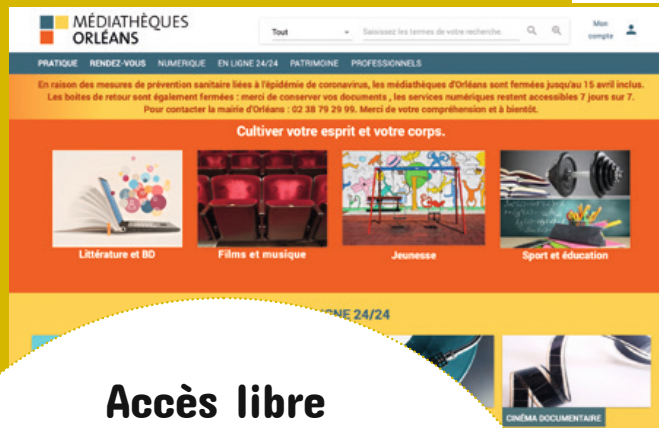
MÉDIATHÈQUES ORLÉANS

Tout

Saisissez les termes de votre recherche.

Mon compte

PRATIQUE RENDEZ-VOUS NUMERIQUE EN LIGNE 24/24 PATRIMOINE PROFESSIONNELS

En raison des mesures de prévention sanitaire liées à l'épidémie de coronavirus, les médiathèques d'Orléans sont fermées jusqu'au 15 avril inclus. Les boites de retour sont également fermées : merci de conserver vos documents , les services numériques restent accessibles 7 jours sur 7. Pour contacter la mairie d'Orléans : 02 38 79 29 99. Merci de votre compréhension et à bientôt.

Cultiver votre esprit et votre corps.

Littérature et BD

Films et musique

Jeunesse

Sport et éducation

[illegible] LIGNE 24/24

CINÉMA DOCUMENTAIRE

Accès libre